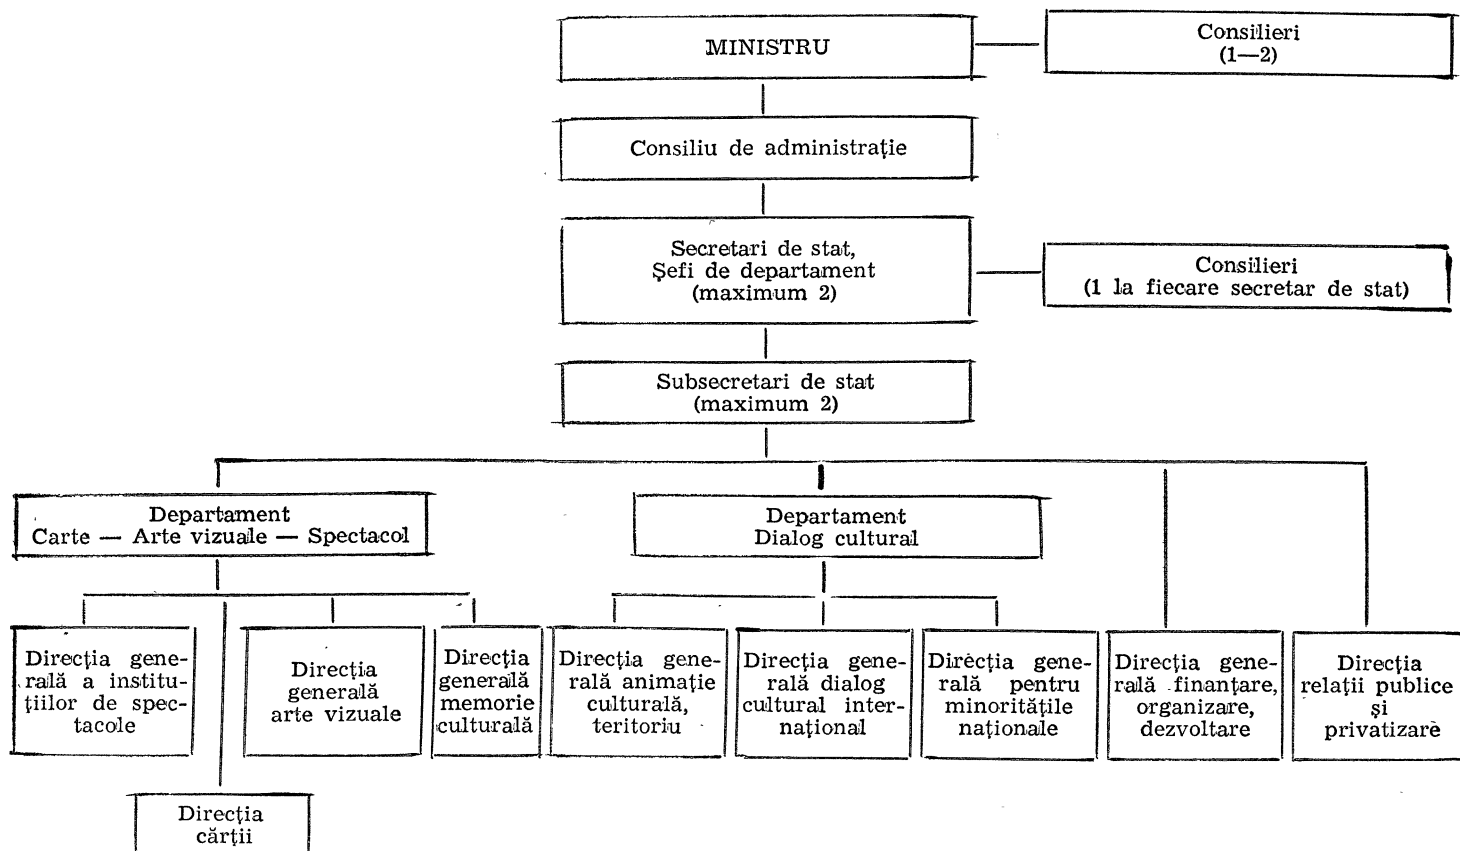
MINISTRU

Consilieri
(1—2)

Consiliu de administrație

Secretari de stat,
Șefi de departament
(maximum 2)

Consilieri
(1 la fiecare secretar de stat)

Subsecretari de stat
(maximum 2)

Departament
Carte — Arte vizuale — Spectacol

Departament
Dialog cultural

Direcția generală a instituțiilor de spectacole

Direcția generală arte vizuale

Direcția generală memorie culturală

Direcția generală animație culturală, teritoriu

Direcția generală dialog cultural internațional

Direcția generală pentru minoritățile naționale

Direcția generală finanțare, organizare, dezvoltare

Direcția relații publice și privatizare

Direcția cărții